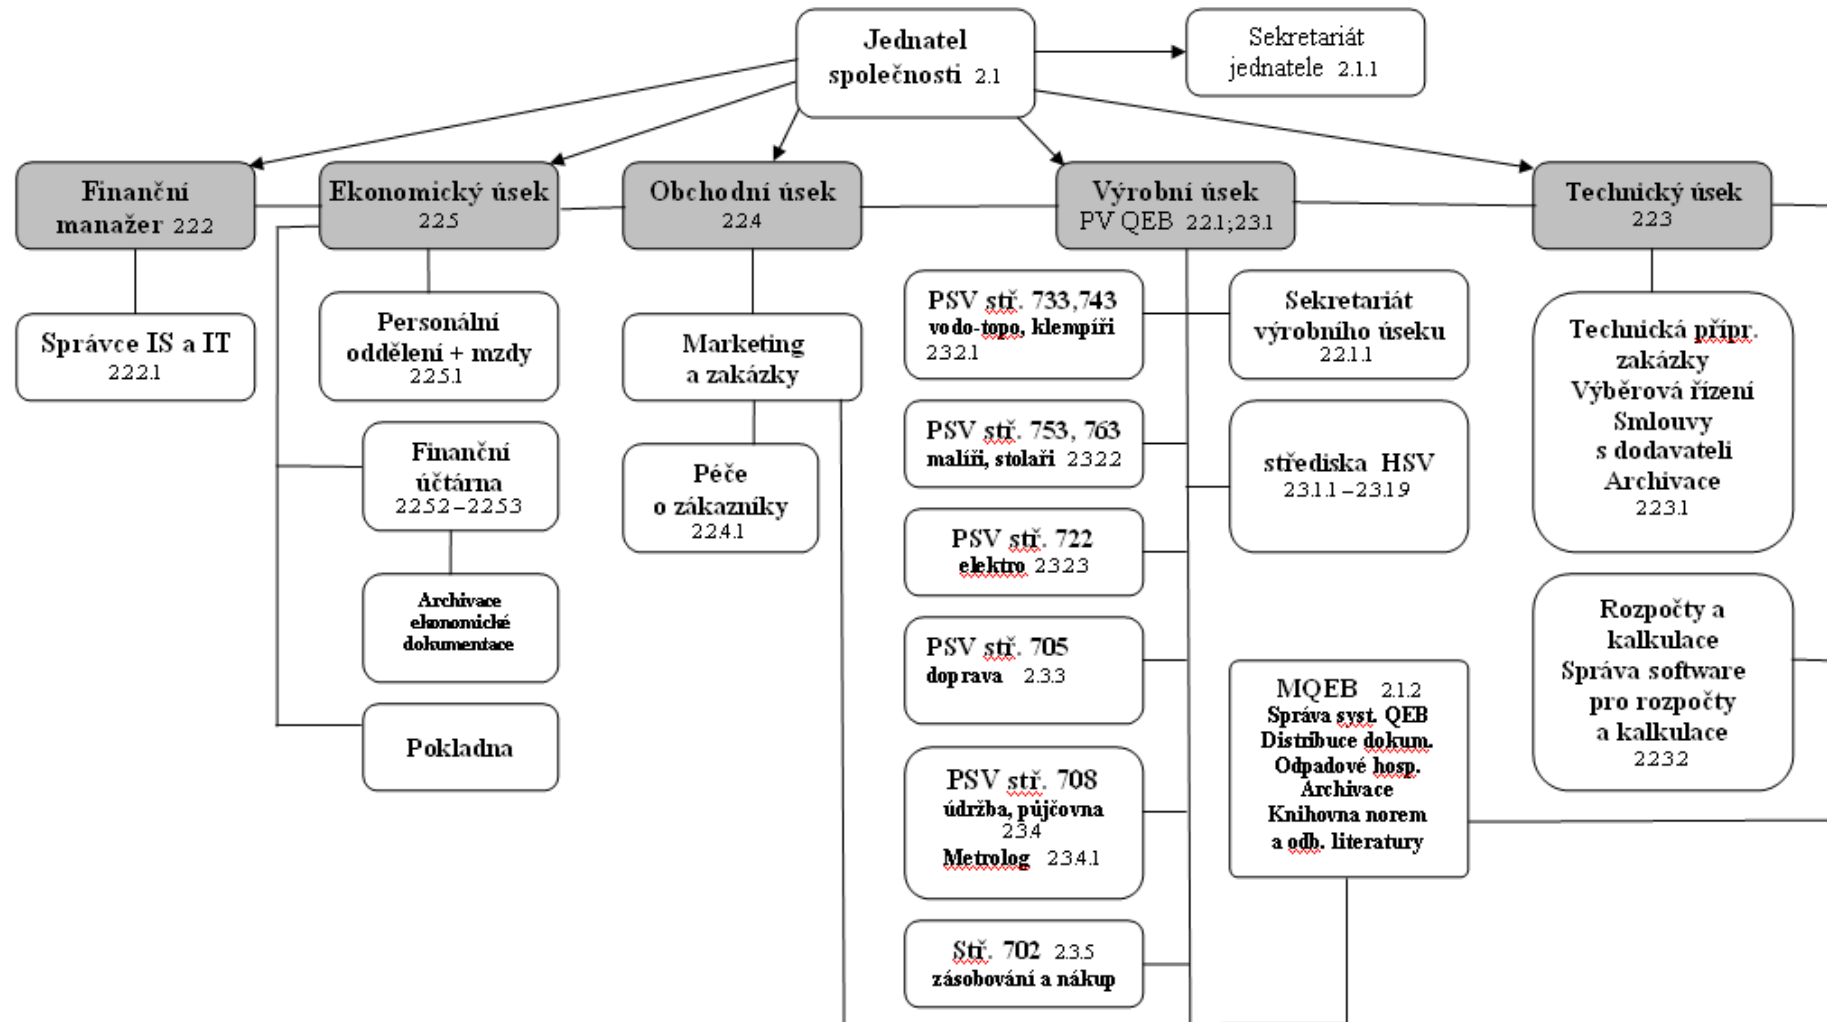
Jednatel společnosti 2.1

Sekretariát jednatele 2.1.1

Finanční manažer 2.2.2

Ekonomický úsek 2.2.5

Obchodní úsek 2.2.4

Výrobní úsek PV QEB 2.2.1;2.3.1

Technický úsek 2.2.3

Správce IS a IT 2.2.2.1

Personální oddělení + mzdy 2.2.5.1

Finanční účtárna 2.2.5.2 – 2.2.5.3

Archivace ekonomické dokumentace

Pokladna

Marketing a zakázky

Péče o zákazníky 2.2.4.1

PSV stř. 733,743 vodo-topo, klempíři 2.3.2.1

PSV stř. 753, 763 malíři, stolaři 2.3.2.2

PSV stř. 722 elektro 2.3.2.3

PSV stř. 705 doprava 2.3.3

PSV stř. 708 údržba, půjčovna 2.3.4 Metrolog 2.3.4.1

Stř. 702 2.3.5 zásobování a nákup

Sekretariát výrobního úseku 2.2.1.1

střediska HSV 2.3.1.1 – 2.3.1.9

MQEB 2.1.2 Správa syst. QEB Distribuce dokum. Odpadové hosp. Archivace Knihovna norem a odb. literatury

Technická přípr. zakázky Výběrová řízení Smlouvy s dodavateli Archivace 2.2.3.1

Rozpočty a kalkulace Správa software pro rozpočty a kalkulace 2.2.3.2